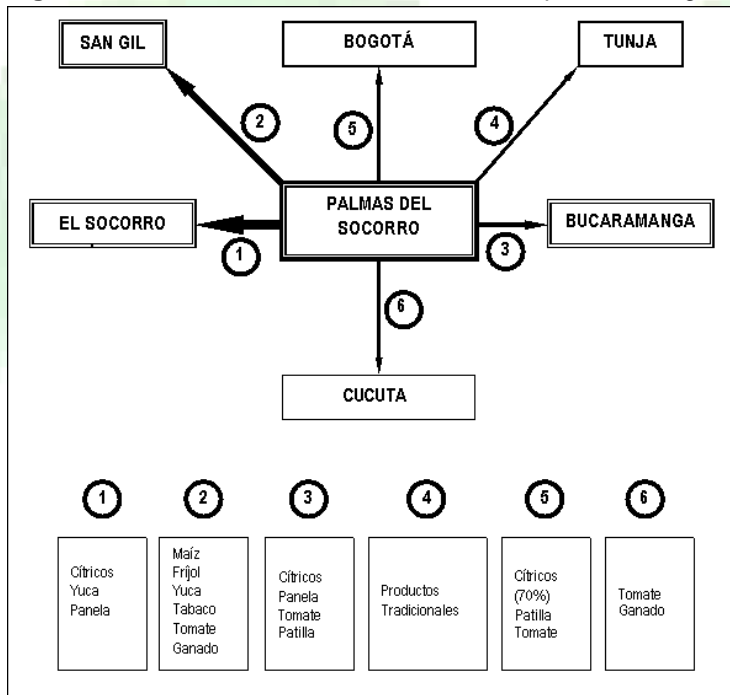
SAN GIL

BOGOTÁ

TUNJA

2

5

4

EL SOCORRO

PALMAS DEL SOCORRO

BUCARAMANGA

1

3

6

CUCUTA

1

2

3

4

5

6

| 1 | 2 | 3 | 4 | 5 | 6 |
|---|---|---|---|---|---|
| Cítricos Yuca Panela | Maíz Fríjol Yuca Tabaco Tomate Ganado | Cítricos Panela Tomate Patilla | Productos Tradicionales | Cítricos (70%) Patilla Tomate | Tomate Ganado |